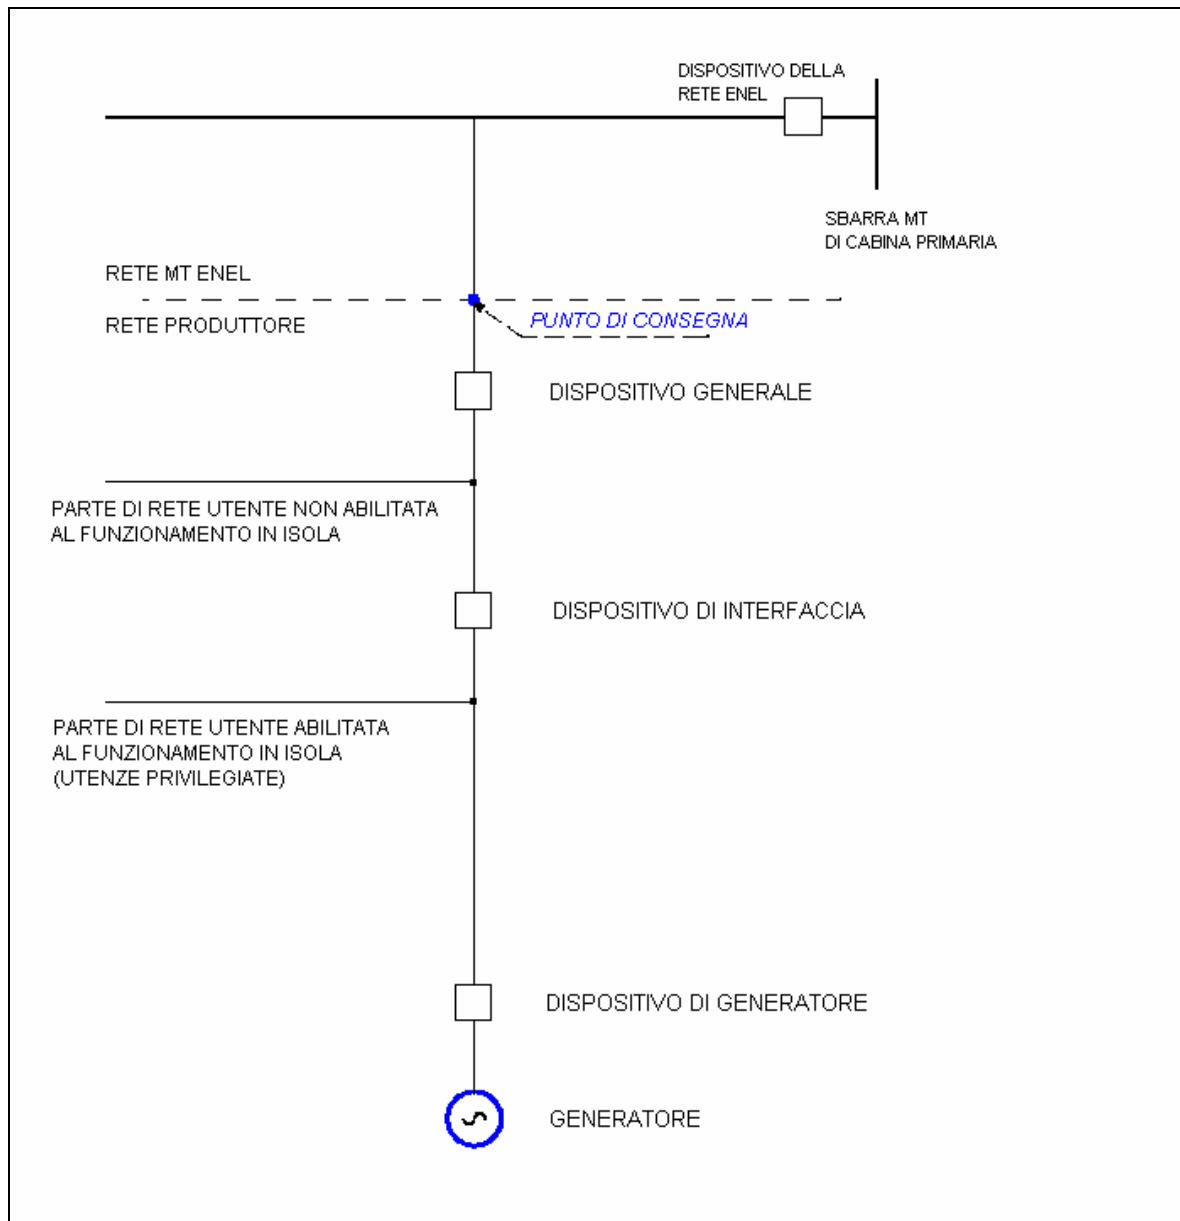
DISPOSITIVO DELLA RETE ENEL

SBARRA MT DI CABINA PRIMARIA

RETE MT ENEL

RETE PRODUTTORE

PUNTO DI CONSEGNA

DISPOSITIVO GENERALE

PARTE DI RETE UTENTE NON ABILITATA AL FUNZIONAMENTO IN ISOLA

DISPOSITIVO DI INTERFACCIA

PARTE DI RETE UTENTE ABILITATA AL FUNZIONAMENTO IN ISOLA (UTENZE PRIVILEGIATE)

DISPOSITIVO DI GENERATORE

GENERATORE